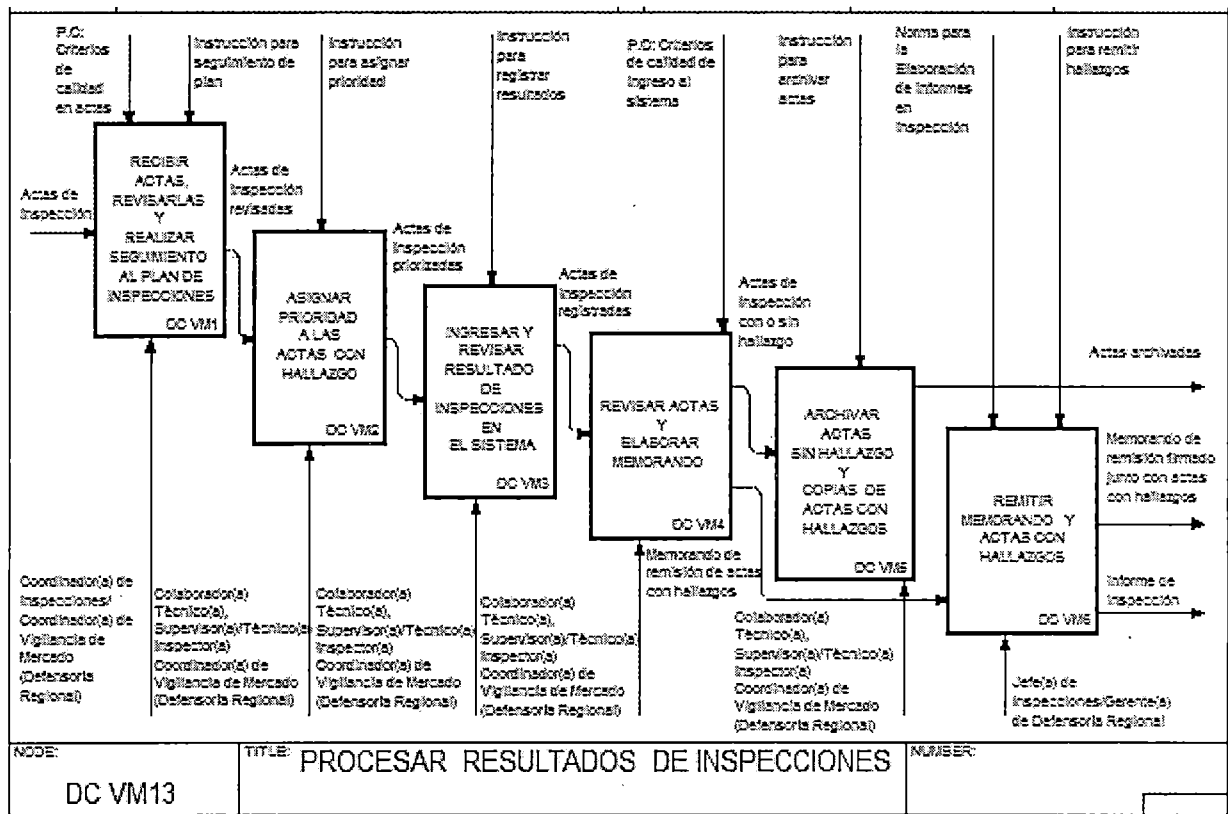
P.C: Criterios de calidad en actas

Instrucción para seguimiento de plan

Instrucción para asignar prioridad

Instrucción para registrar resultados

P.C: Criterios de calidad de ingreso al sistema

Instrucción para archivar actas

Norma para la Elaboración de Informes en Inspección

Instrucción para remitir hallazgos

Actas de inspección

RECIBIR ACTAS, REVISARLAS Y REALIZAR SEGUIMIENTO AL PLAN DE INSPECCIONES

DC VM1

Actas de inspección revisadas

ASIGNAR PRIORIDAD A LAS ACTAS CON HALLAZGO

DC VM2

Actas de inspección priorizadas

INGRESAR Y REVISAR RESULTADO DE INSPECCIONES EN EL SISTEMA

DC VM3

Actas de inspección registradas

REVISAR ACTAS Y ELABORAR MEMORANDO

DC VM4

Actas de inspección con o sin hallazgo

ARCHIVAR ACTAS SIN HALLAZGO Y COPIAS DE ACTAS CON HALLAZGOS

DC VM5

Actas archivadas

REMITIR MEMORANDO Y ACTAS CON HALLAZGOS

DC VM6

Memorando de remisión firmado junto con actas con hallazgos

Informe de inspección

Memorando de remisión de actas con hallazgos

Coordinador(a) de Inspecciones/ Coordinador(a) de Vigilancia de Mercado (Defensoría Regional)

Colaborador(a) Técnico(a), Supervisor(a)/Técnico(a) Inspector(a) Coordinador(a) de Vigilancia de Mercado (Defensoría Regional)

Colaborador(a) Técnico(a), Supervisor(a)/Técnico(a) Inspector(a) Coordinador(a) de Vigilancia de Mercado (Defensoría Regional)

Colaborador(a) Técnico(a), Supervisor(a)/Técnico(a) Inspector(a) Coordinador(a) de Vigilancia de Mercado (Defensoría Regional)

Colaborador(a) Técnico(a), Supervisor(a)/Técnico(a) Inspector(a) Coordinador(a) de Vigilancia de Mercado (Defensoría Regional)

Jefe(a) de Inspecciones/Gerente(a) de Defensoría Regional

NODE:
DC VM13

TITLE: PROCESAR RESULTADOS DE INSPECCIONES

NUMBER: